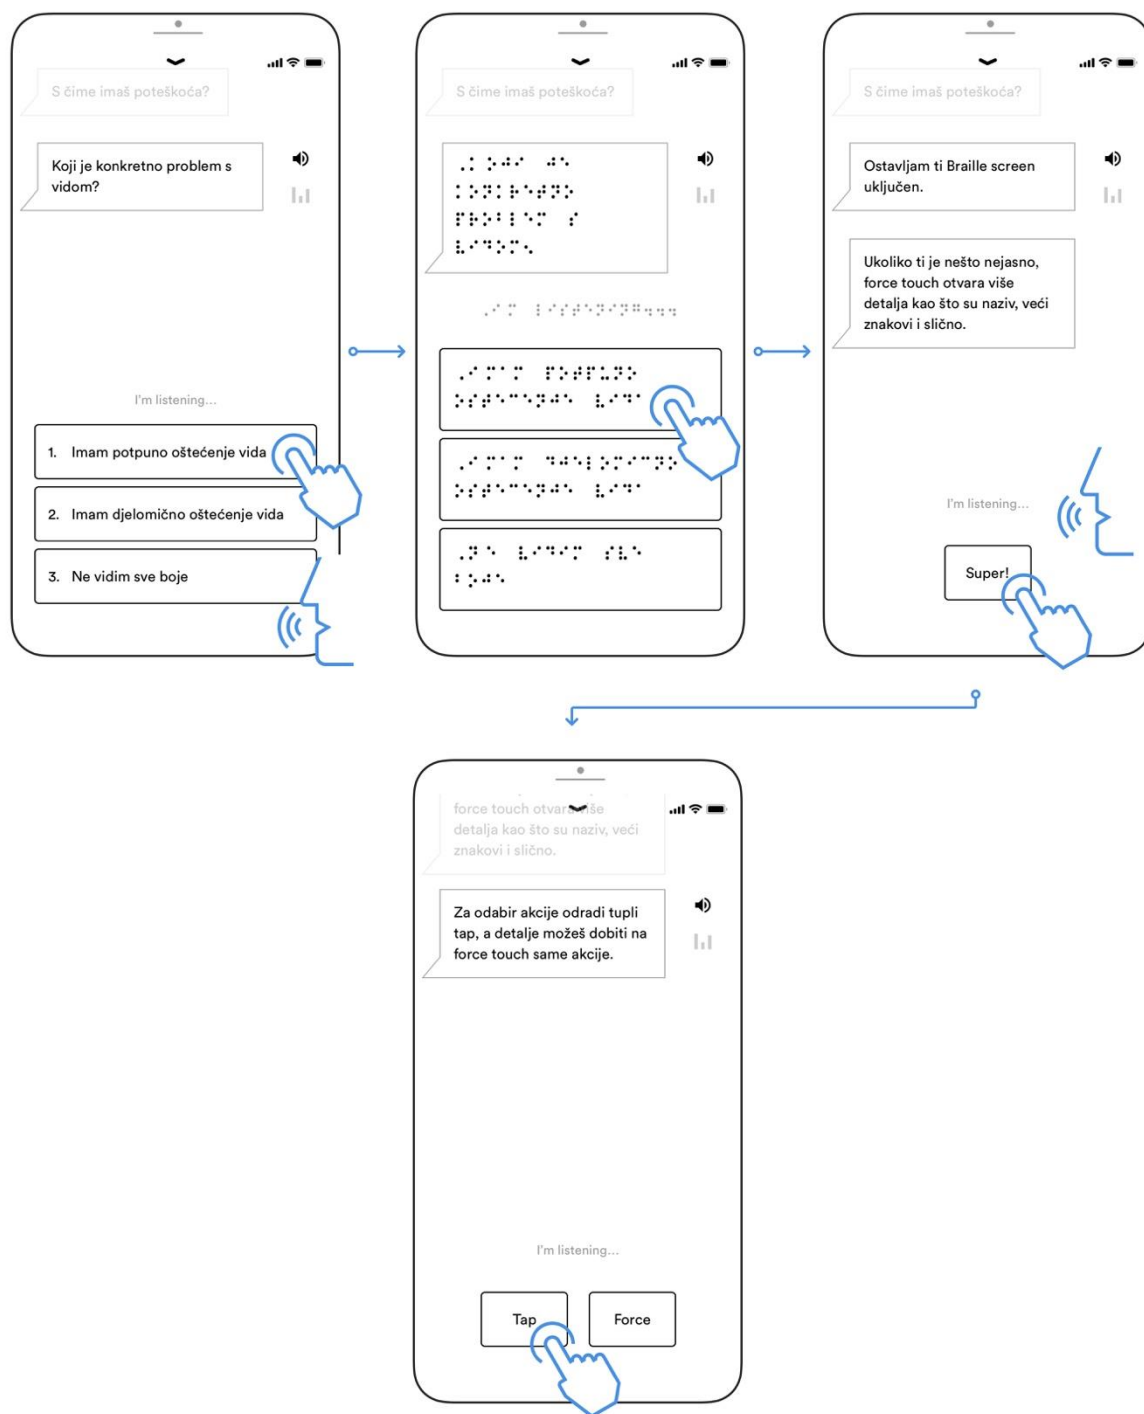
S čime imaš poteškoća?

Koji je konkretno problem s vidom?

I'm listening...

1. Imam potpuno oštećenje vida

2. Imam djelomično oštećenje vida

3. Ne vidim sve boje

S čime imaš poteškoća?

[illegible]

S čime imaš poteškoća?

Ostavljam ti Braille screen uključen.

Ukoliko ti je nešto nejasno, force touch otvara više detalja kao što su naziv, veći znakovi i slično.

I'm listening...

Super!

force touch otvara više detalja kao što su naziv, veći znakovi i slično.

Za odabir akcije odradi tupli tap, a detalje možeš dobiti na force touch same akcije.

I'm listening...

Tap

Force